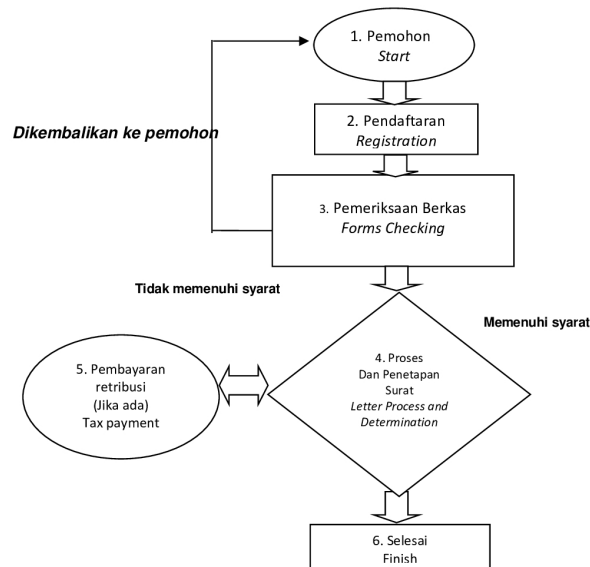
1. Pemohon
Start

2. Pendaftaran
Registration

Dikembalikan ke pemohon

3. Pemeriksaan Berkas
Forms Checking

Tidak memenuhi syarat

Memenuhi syarat

5. Pembayaran retribusi (Jika ada) Tax payment

4. Proses Dan Penetapan Surat
Letter Process and Determination

6. Selesai
Finish